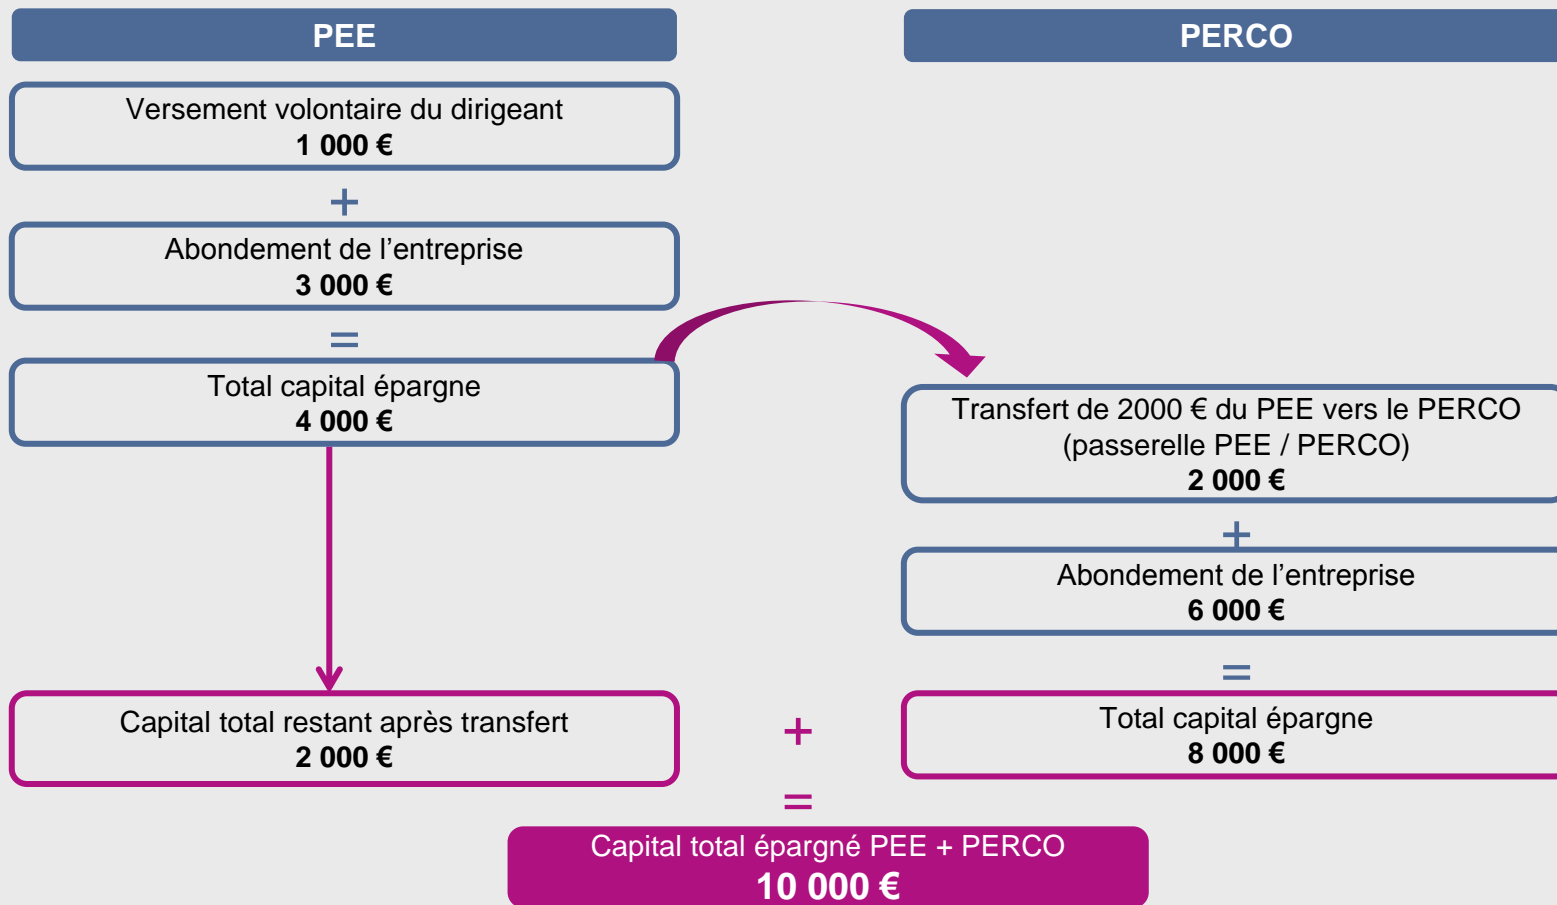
PEE

PERCO

Versement volontaire du dirigeant
1 000 €

+

Abondement de l’entreprise
3 000 €

=

Total capital épargne
4 000 €

Transfert de 2000 € du PEE vers le PERCO
(passerelle PEE / PERCO)
2 000 €

+

Abondement de l’entreprise
6 000 €

=

Capital total restant après transfert
2 000 €

+

Total capital épargne
8 000 €

=

Capital total épargné PEE + PERCO
10 000 €